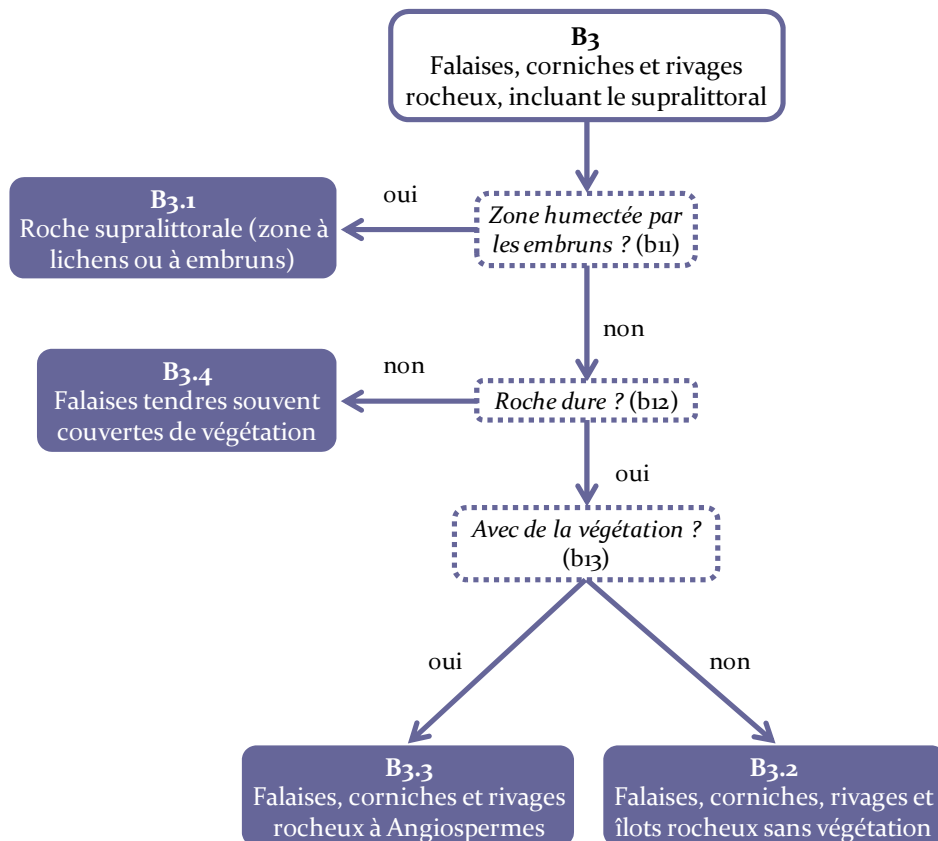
B3
Falaises, corniches et rivages rocheux, incluant le supralittoral

oui

B3.1
Roche supralittorale (zone à lichens ou à embruns)

Zone humectée par les embruns ? (b11)

non

non

B3.4
Falaises tendres souvent couvertes de végétation

Roche dure ? (b12)

oui

Avec de la végétation ? (b13)

oui

non

B3.3
Falaises, corniches et rivages rocheux à Angiospermes

B3.2
Falaises, corniches, rivages et îlots rocheux sans végétation